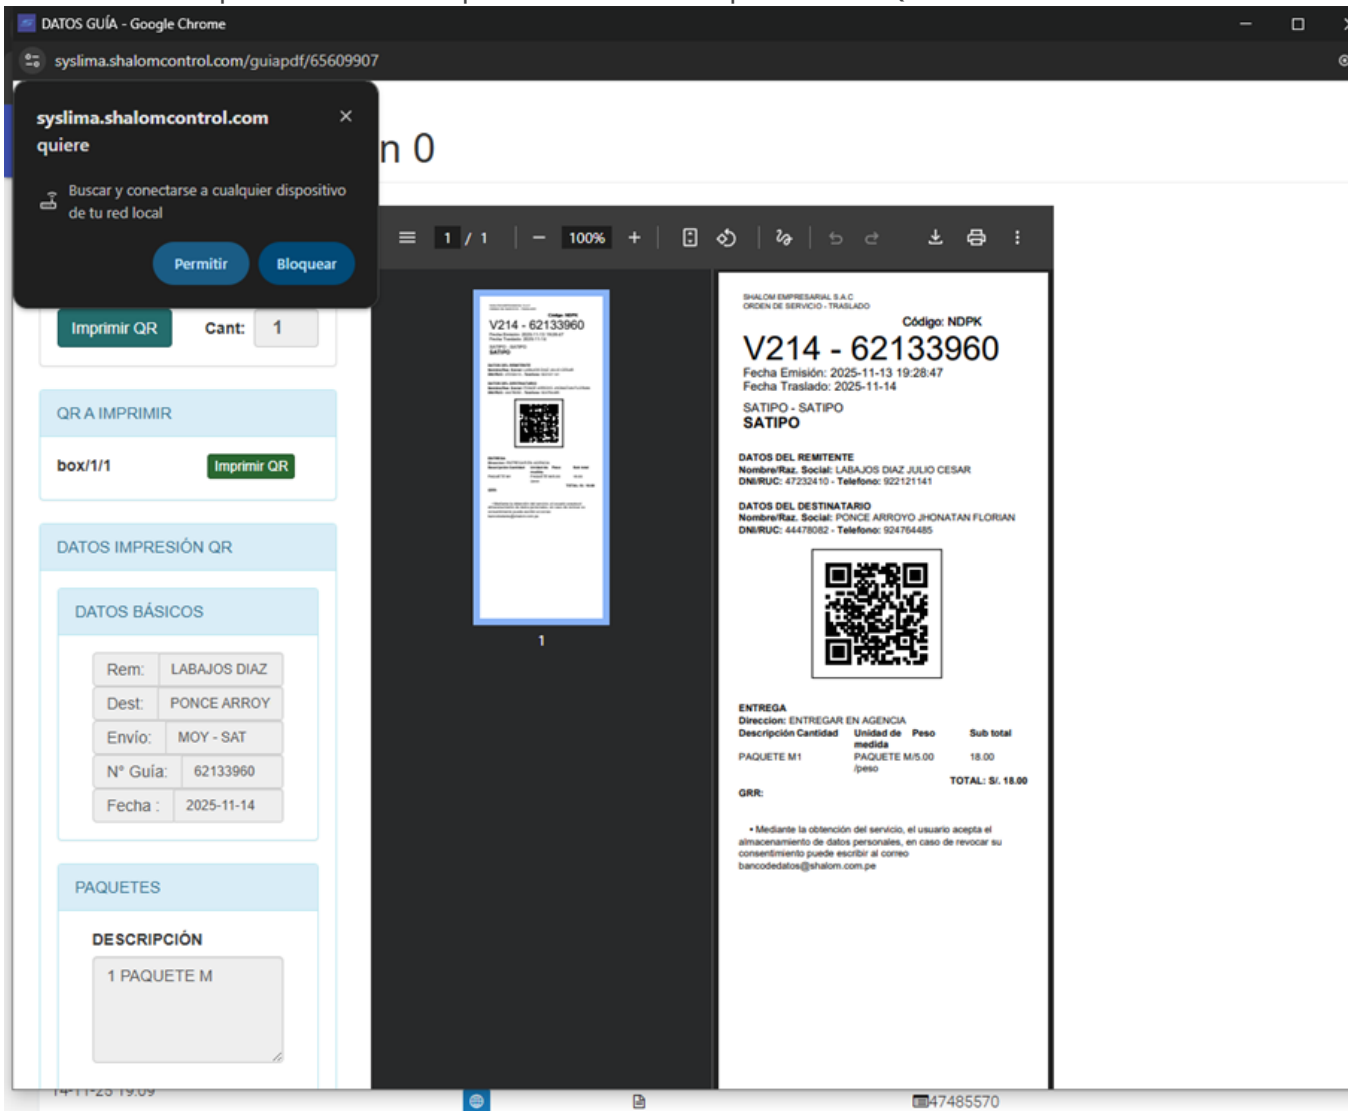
DATOS GUÍA - Google Chrome

syslima.shalomcontrol.com/guiapdf/65609907

syslima.shalomcontrol.com quiere

Buscar y conectarse a cualquier dispositivo de tu red local

Permitir Bloquear

n 0

1 / 1 100%

Imprimir QR Cant: 1

QR A IMPRIMIR

box/1/1 Imprimir QR

DATOS IMPRESIÓN QR

DATOS BÁSICOS

| Rem: | LABAJOS DIAZ |
|---|---|
| Dest: | PONCE ARROY |
| Envío: | MOY - SAT |
| N° Guía: | 62133960 |
| Fecha : | 2025-11-14 |

PAQUETES

DESCRIPCIÓN

1 PAQUETE M

V214 - 62133960

1

SHALOM EMPRESARIAL S.A.C
ORDEN DE SERVICIO - TRASLADO

Código: NDPK

V214 - 62133960

Fecha Emisión: 2025-11-13 19:28:47
Fecha Traslado: 2025-11-14

SATIPO - SATIPO
SATIPO

DATOS DEL REMITENTE
Nombre/Raz. Social: LABAJOS DIAZ JULIO CESAR
DNI/RUC: 47232410 - Telefono: 922121141

DATOS DEL DESTINATARIO
Nombre/Raz. Social: PONCE ARROYO JHONATAN FLORIAN
DNI/RUC: 44478082 - Telefono: 924764485

ENTREGA
Direccion: ENTREGAR EN AGENCIA

| Descripción | Cantidad | Unidad de medida | Peso | Sub total |
|---|---|---|---|---|
| PAQUETE M1 | | PAQUETE M/peso | 5.00 | 18.00 |

TOTAL: S/. 18.00

GRR:

• Mediante la obtención del servicio, el usuario acepta el almacenamiento de datos personales, en caso de revocar su consentimiento puede escribir al correo bancodedatos@shalom.com.pe

14-11-25 19:09

47485570